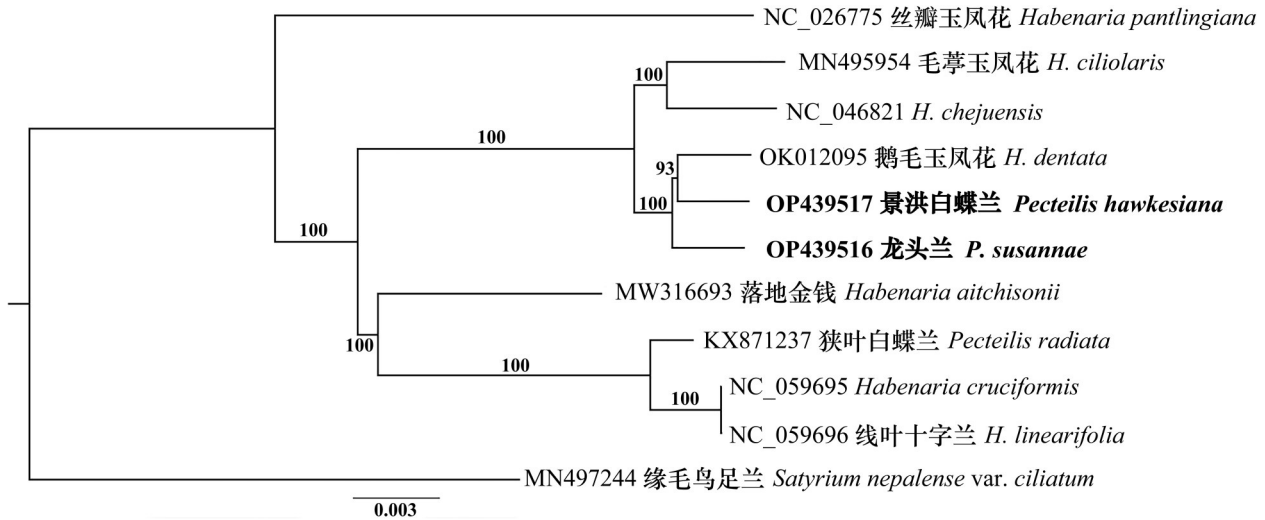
NC_026775 丝瓣玉凤花 Habenaria pantlingiana

100

MN495954 毛葶玉凤花 H. ciliolaris

NC_046821 H. chejuensis

100

OK012095 鹅毛玉凤花 H. dentata

93

OP439517 景洪白蝶兰 Pecteilis hawkesiana

100

OP439516 龙头兰 P. susannae

100

MW316693 落地金钱 Habenaria aitchisonii

100

KX871237 狭叶白蝶兰 Pecteilis radiata

100

NC_059695 Habenaria cruciformis

100

NC_059696 线叶十字兰 H. linearifolia

MN497244 缘毛鸟足兰 Satyrium nepalense var. ciliatum

0.003